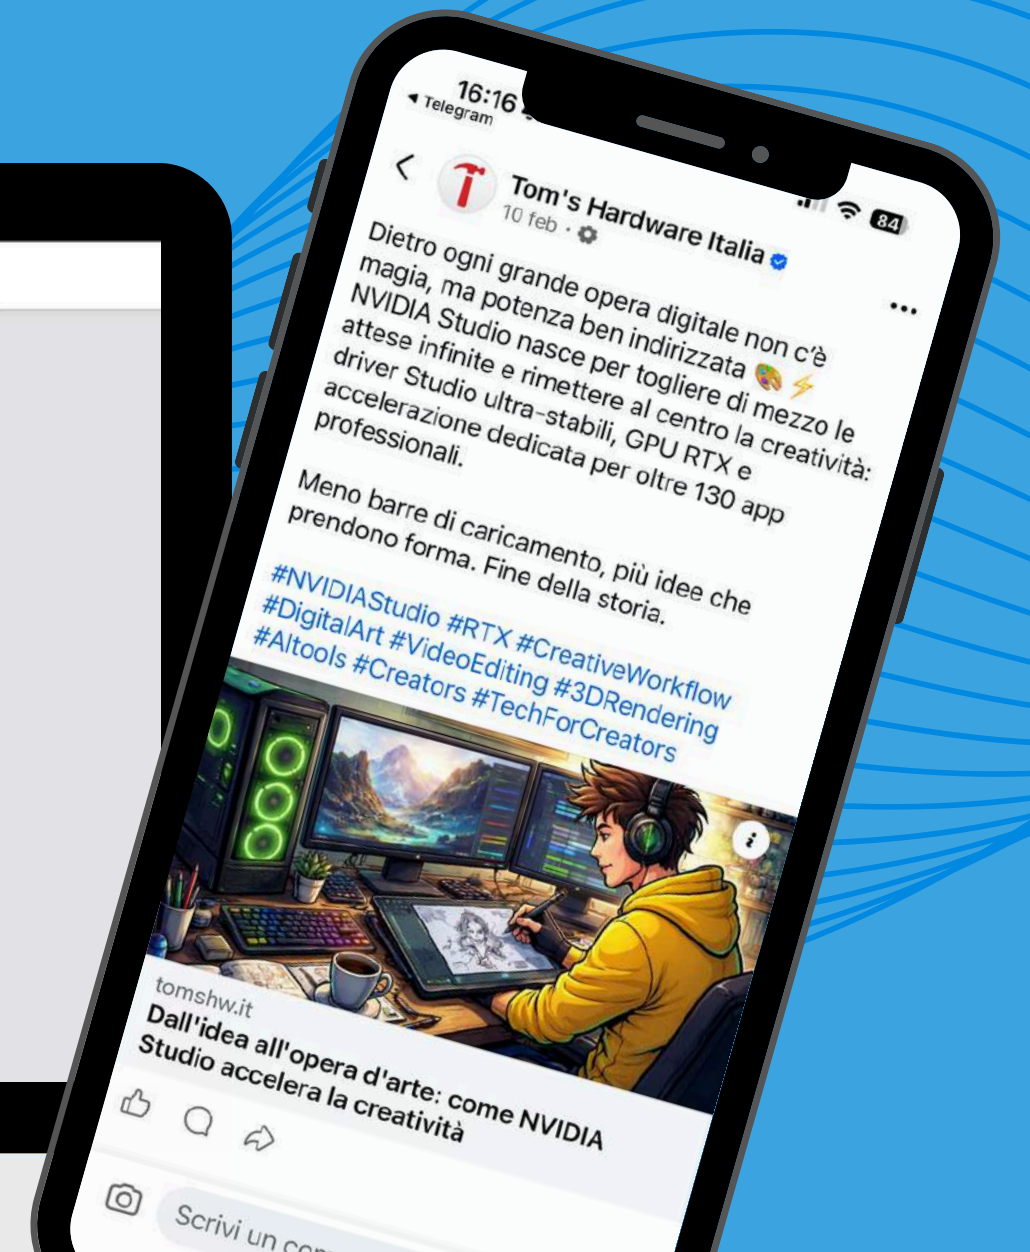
16:16
◂ Telegram
84

Tom's Hardware Italia
10 feb ·

Dietro ogni grande opera digitale non c'è magia, ma potenza ben indirizzata 🎨⚡ NVIDIA Studio nasce per togliere di mezzo le attese infinite e rimettere al centro la creatività: driver Studio ultra-stabili, GPU RTX e accelerazione dedicata per oltre 130 app professionali.

Meno barre di caricamento, più idee che prendono forma. Fine della storia.

#NVIDIAStudio #RTX #CreativeWorkflow #DigitalArt #VideoEditing #3DRendering #AItools #Creators #TechForCreators

tomshw.it
Dall'idea all'opera d'arte: come NVIDIA Studio accelera la creatività

Scrivi un co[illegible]